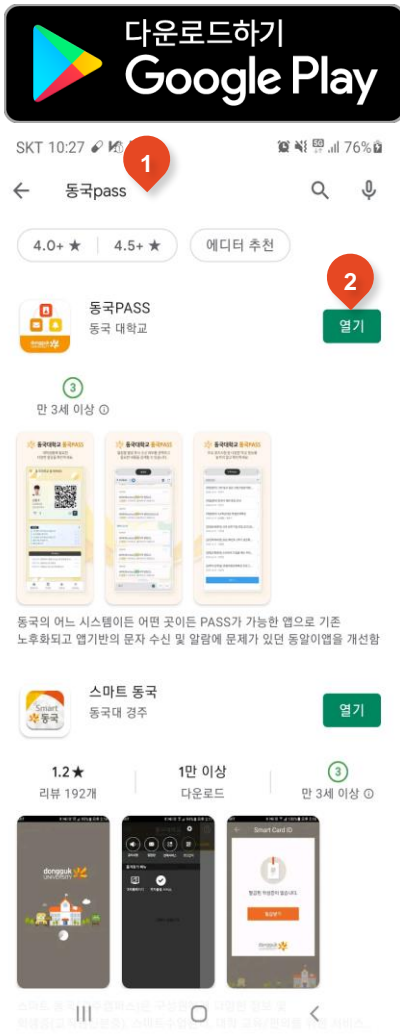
다운로드하기
Google Play

SKT 10:27 76%

동국pass

1

4.0+ ★ 4.5+ ★ 에디터 추천

2

동국PASS
동국 대학교
열기

3
만 3세 이상

동국대학교 동국PASS 동국대학교 동국PASS 동국대학교 동국PASS

동국의 어느 시스템이든 어떤 곳이든 PASS가 가능한 앱으로 기존 노후화되고 앱기반의 문자 수신 및 알림에 문제가 있던 동알이앱을 개선함

스마트 동국
동국대 경주
열기

Smart 동국

1.2★
리뷰 192개

1만 이상
다운로드

3
만 3세 이상

dongguk UNIVERSITY

Smart Card ID

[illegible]